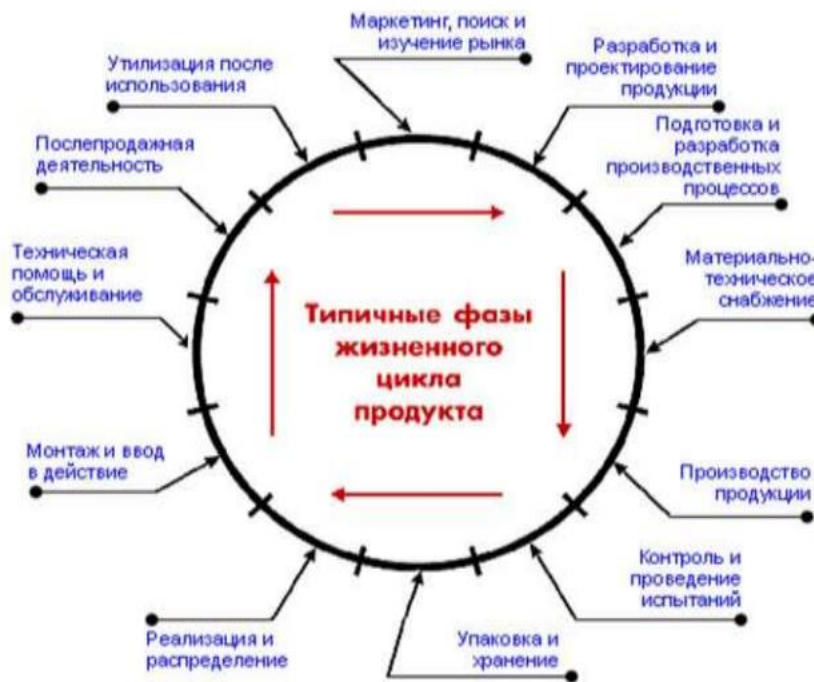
Маркетинг, поиск и изучение рынка

Разработка и проектирование продукции

Подготовка и разработка производственных процессов

Материально-техническое снабжение

Производство продукции

Контроль и проведение испытаний

Упаковка и хранение

Реализация и распределение

Монтаж и ввод в действие

Техническая помощь и обслуживание

Послепродажная деятельность

Утилизация после использования

Типичные фазы жизненного цикла продукта